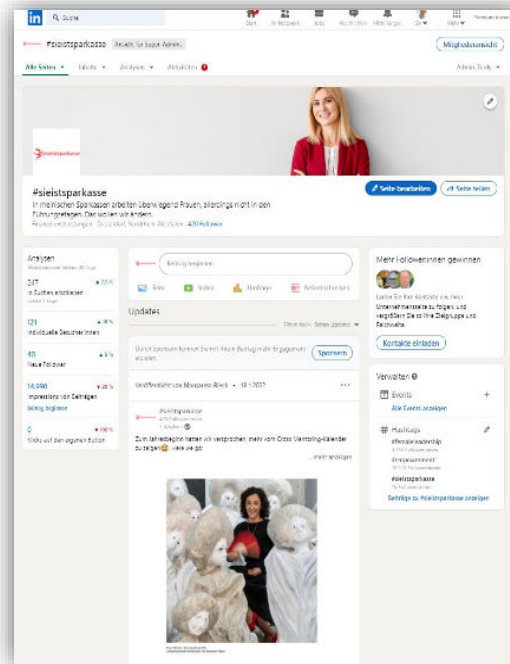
in Suche

Start Mein Netzwerk Jobs Nachrichten Mitteilungen Sie Apps

#sieistsparkasse Ansicht für Super-Admin

Mitgliederansicht

Alle Seiten Inhalte Analysen Aktivitäten

Meine Tools

#sieistsparkasse

In meinischen Sparkassen arbeiten überwiegend Frauen, allerdings nicht in den Führungsetagen. Das wollen wir ändern.

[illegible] · 420 Follower

Seite bearbeiten

Seite teilen

Analysen

247 In Suchen erschienen

121 Individuelle Besucher:innen

40 Neue Follower

14.998 Impressionen von Beiträgen

Beitrag bewerben

0 Klicks auf den eigenen Button

Beitrag beginnen

Foto Video Umfrage Artikel schreiben

Updates

Filtern nach: Alle Beiträge

Durch Sponsern kommt Sie mit Ihrem Beitrag mehr Engagement erzielen.

Sponsern

Veröffentlicht von Marianne Rieck · 18.1.2022

#sieistsparkasse

420 Follower:innen

1 Woche

Zum Jahresbeginn hatten wir versprochen, mehr vom Cross Mentoring-Kalender zu zeigen😊. Here we go

...mehr anzeigen

Mehr Follower:innen gewinnen

Laden Sie Ihre Kontakte ein, Ihrer Unternehmensseite zu folgen, und vergrößern Sie so Ihre Zielgruppe und Reichweite.

Kontakte einladen

Verwalten

Events

Alle Events anzeigen

Hashtags

#femaleleadership

#empowerment

#sieistsparkasse

Beiträge zu #sieistsparkasse anzeigen